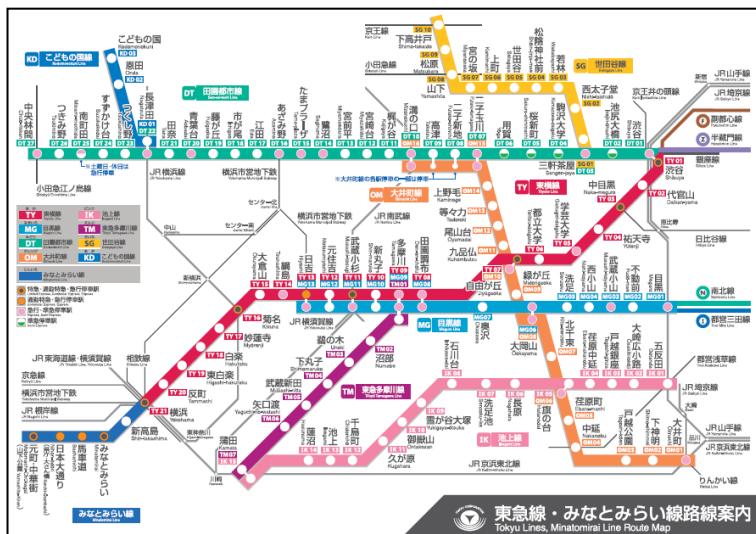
KD こどもの国線 Kodomonokuni Line

こどもの国 Kodomonokuni KD 03
恩田 Onda KD 02
長津田 DT 22 KD 01

DT 田園都市線 Den-en-toshi Line

京王線
下高井戸 Shimo-takaido SG 09
山下 Yamashita SG 07
松原 Matsubara SG 08
宮の坂 SG 06
上町 SG 05
世田谷 SG 04
松陰神社前 SG 03
若林 SG 02
西太子堂 Nishi-taishido SG 01
SG 世田谷線 Setagaya Line
小田急線 Odakyu Line
京王井の頭線
JR山手線
JR埼京線
JR湘南新宿ライン
副都心線
半蔵門線
銀座線

中央林間 DT 27
つきみ野 DT 26
南町田 DT 25
すずかけ台 DT 24
つくし野 DT 23
田奈 DT 21
青葉台 DT 20
藤が丘 DT 19
市が尾 DT 18
江田 DT 17
あざみ野 DT 16
たまプラーザ DT 15
鷺沼 DT 14
宮前平 DT 13
宮崎台 DT 12
梶が谷 DT 11
溝の口 DT 10
高津 DT 09
二子新地 DT 08
二子玉川 DT 07
用賀 DT 06
桜新町 DT 05
駒沢大学 DT 04
池尻大橋 DT 03
三軒茶屋 Sangen-jaya DT 02
渋谷 DT 01

※土曜日・休日は急行停車
※大井町線の各駅停車の一部は停車
小田急江ノ島線
JR横浜線
横浜市営地下鉄 Yokohama Municipal Subway
センター北
センター南
中山
横浜市営地下鉄
JR南武線

OM 大井町線 Oimachi Line
上野毛 OM 14
等々力 OM 13
尾山台 OM 12
九品仏 OM 11
自由が丘 TY 07 OM 10
緑が丘 OM 09
大岡山 OM 08 MG 06
北千束 OM 07
旗の台 OM 05
荏原町 OM 04
中延 OM 03
戸越公園 OM 02
下神明 OM 01
大井町
りんかい線
JR京浜東北線
JR横須賀線

TY 東横線 Toyoko Line
渋谷 TY 01
代官山 TY 02
中目黒 TY 03
祐天寺 TY 04
学芸大学 TY 05
都立大学 TY 06
日比谷線
目黒 MG 01
不動前 MG 02
武蔵小山 MG 03
西小山 MG 04
洗足 MG 05
南北線
都営三田線
奥沢 MG 07
田園調布 TY 08 MG 08
多摩川 TY 09 MG 09
新丸子 TY 10 MG 10
武蔵小杉 TY 11 MG 11
元住吉 TY 12 MG 12
日吉 TY 13 MG 13
綱島 TY 14
大倉山 TY 15
菊名 TY 16
妙蓮寺 TY 17
白楽 TY 18
東白楽 TY 19
反町 TY 20
横浜 TY 21
新高島
みなとみらい
馬車道
日本大通り
元町・中華街
MM みなとみらい線 Minatomirai Line
相鉄線
京急線
横浜市営地下鉄
JR根岸線
JR東海道線・横須賀線
JR横浜線

MG 目黒線 Meguro Line
石川台 IK 06
雪が谷大塚 IK 08
御嶽山 IK 09
久が原 IK 10
千鳥町 IK 11
池上 IK 12
蓮沼 IK 14
長原 IK 07
洗足池 IK 05
IK 池上線 Ikegami Line
五反田
大崎広小路
戸越銀座
荏原中延
都営浅草線
JR京浜東北線

TM 東急多摩川線 Tokyu Tamagawa Line
沼部 TM 02
鵜の木 TM 03
下丸子 TM 04
武蔵新田 TM 05
矢口渡 TM 06
蒲田 TM 07
京急線
JR京浜東北線

凡例:
TY 東横線
MG 目黒線
DT 田園都市線
OM 大井町線
IK 池上線
TM 東急多摩川線
SG 世田谷線
KD こどもの国線
MM みなとみらい線
特急・通勤特急・急行停車駅
通勤特急・急行停車駅
急行・準急停車駅
各駅停車駅

東急線・みなとみらい線路線案内
Tokyu Lines, Minatomirai Line Route Map